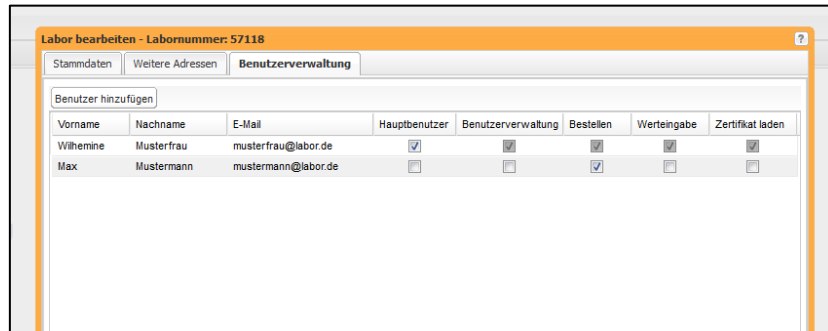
Labor bearbeiten - Labornummer: 57118

?

Stammdaten | Weitere Adressen | Benutzerverwaltung

Benutzer hinzufügen

| Vorname | Nachname | E-Mail | Hauptbenutzer | Benutzerverwaltung | Bestellen | Werteingabe | Zertifikat laden |
|---|---|---|---|---|---|---|---|
| Wilhemine | Musterfrau | musterfrau@labor.de | ☑ | ☑ | ☑ | ☑ | ☑ |
| Max | Mustermann | mustermann@labor.de | ☐ | ☐ | ☑ | ☐ | ☐ |